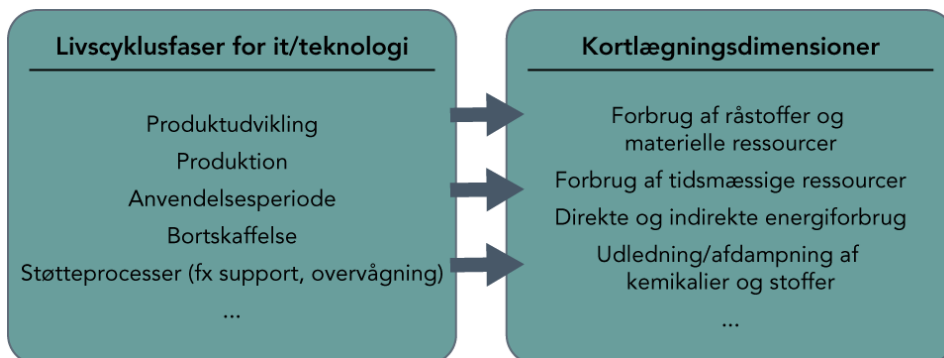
Livscyklusfaser for it/teknologi

Produktudvikling
Produktion
Anvendelsesperiode
Bortskaffelse
Støtteprocesser (fx support, overvågning)
...

Kortlægningsdimensioner

Forbrug af råstoffer og materielle ressourcer
Forbrug af tidsmæssige ressourcer
Direkte og indirekte energiforbrug
Udledning/afdampning af kemikalier og stoffer
...